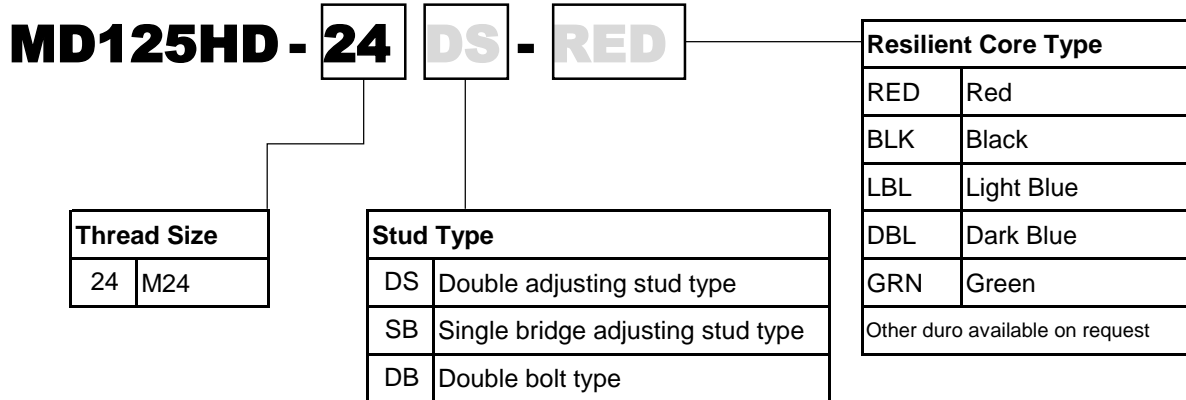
MD125HD - 24 DS - RED

| Thread Size | |
|---|---|
| 24 | M24 |

| Stud Type | |
|---|---|
| DS | Double adjusting stud type |
| SB | Single bridge adjusting stud type |
| DB | Double bolt type |

| Resilient Core Type | |
|---|---|
| RED | Red |
| BLK | Black |
| LBL | Light Blue |
| DBL | Dark Blue |
| GRN | Green |
| Other duro available on request | |